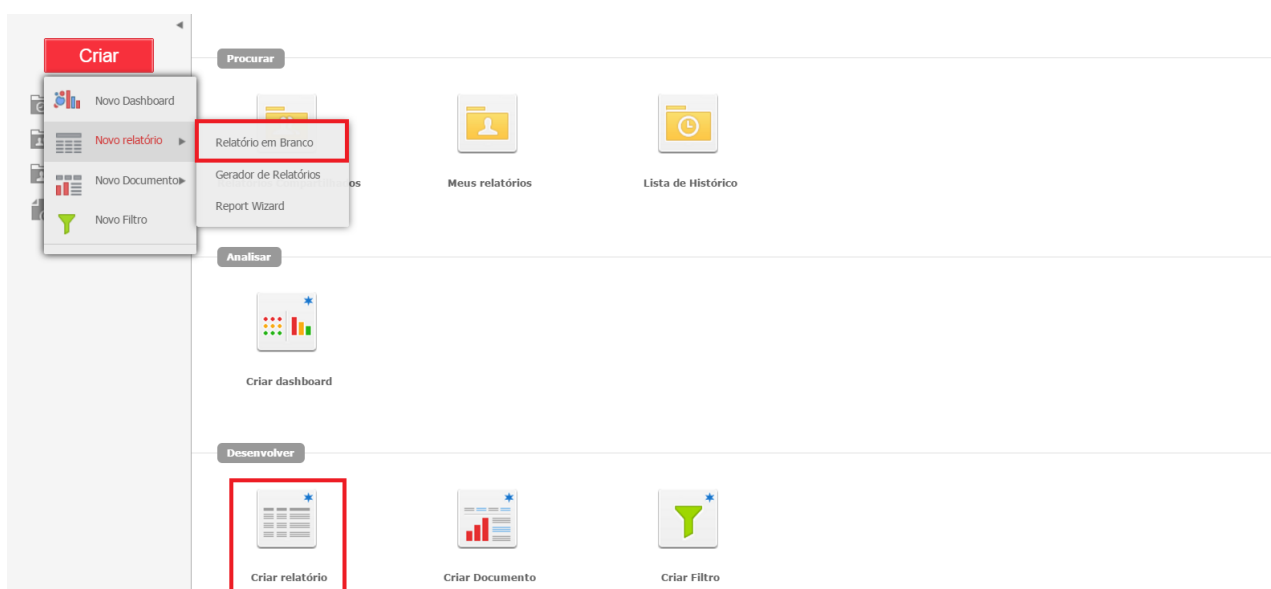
Criar

Novo Dashboard

Novo relatório

Novo Documento

Novo Filtro

Relatório em Branco

Gerador de Relatórios

Report Wizard

Procurar

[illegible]os

Meus relatórios

Lista de Histórico

Analisar

Criar dashboard

Desenvolver

Criar relatório

Criar Documento

Criar Filtro